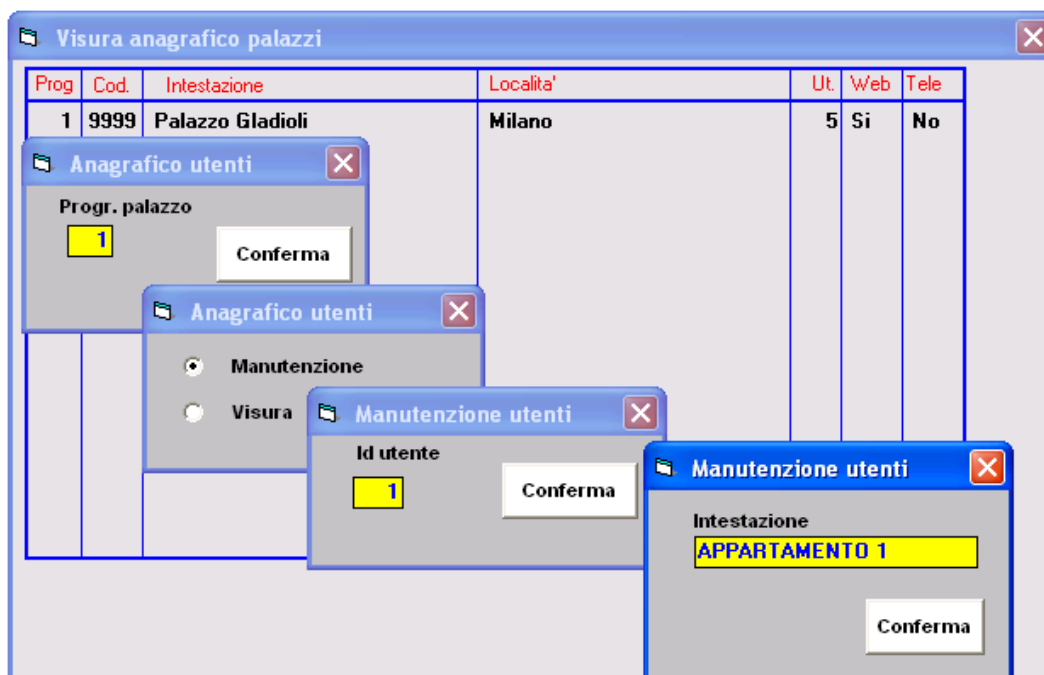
Visura anagrafico palazzi

| Prog | Cod. | Intestazione | Localita' | Ut. | Web | Tele |
|---|---|---|---|---|---|---|
| 1 | 9999 | Palazzo Gladioli | Milano | 5 | Si | No |

Anagrafico utenti
Progr. palazzo
1
Conferma

Anagrafico utenti
Manutenzione
Visura

Manutenzione utenti
Id utente
1
Conferma

Manutenzione utenti
Intestazione
APPARTAMENTO 1
Conferma